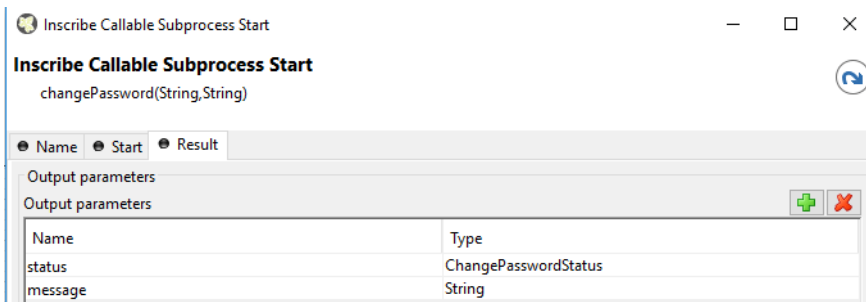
Inscribe Callable Subprocess Start

Inscribe Callable Subprocess Start
changePassword(String,String)

Name Start Result

Output parameters
Output parameters

| Name | Type |
|---|---|
| status | ChangePasswordStatus |
| message | String |